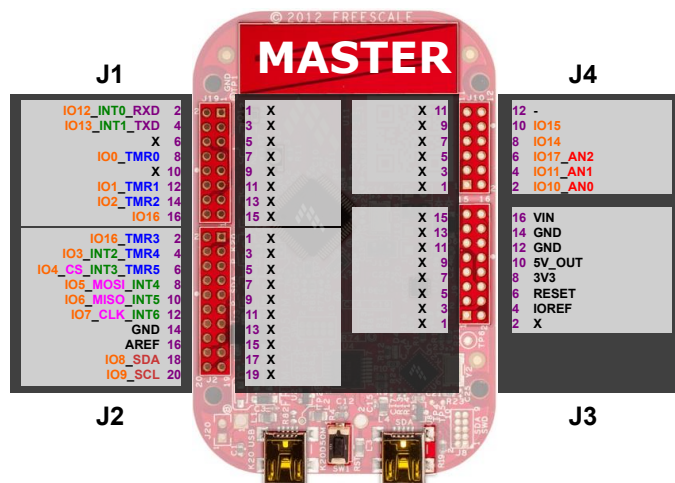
© 2012 FREESCALE

MASTER

J1

J4

IO12_INT0_RXD 2
IO13_INT1_TXD 4
X 6
IO0_TMR0 8
X 10
IO1_TMR1 12
IO2_TMR2 14
IO16 16

1 X
3 X
5 X
7 X
9 X
11 X
13 X
15 X

X 11
X 9
X 7
X 5
X 3
X 1

12 -
10 IO15
8 IO14
6 IO17_AN2
4 IO11_AN1
2 IO10_AN0

IO16_TMR3 2
IO3_INT2_TMR4 4
IO4_CS_INT3_TMR5 6
IO5_MOSI_INT4 8
IO6_MISO_INT5 10
IO7_CLK_INT6 12
GND 14
AREF 16
IO8_SDA 18
IO9_SCL 20

1 X
3 X
5 X
7 X
9 X
11 X
13 X
15 X
17 X
19 X

X 15
X 13
X 11
X 9
X 7
X 5
X 3
X 1

16 VIN
14 GND
12 GND
10 5V_OUT
8 3V3
6 RESET
4 IOREF
2 X

J2

J3